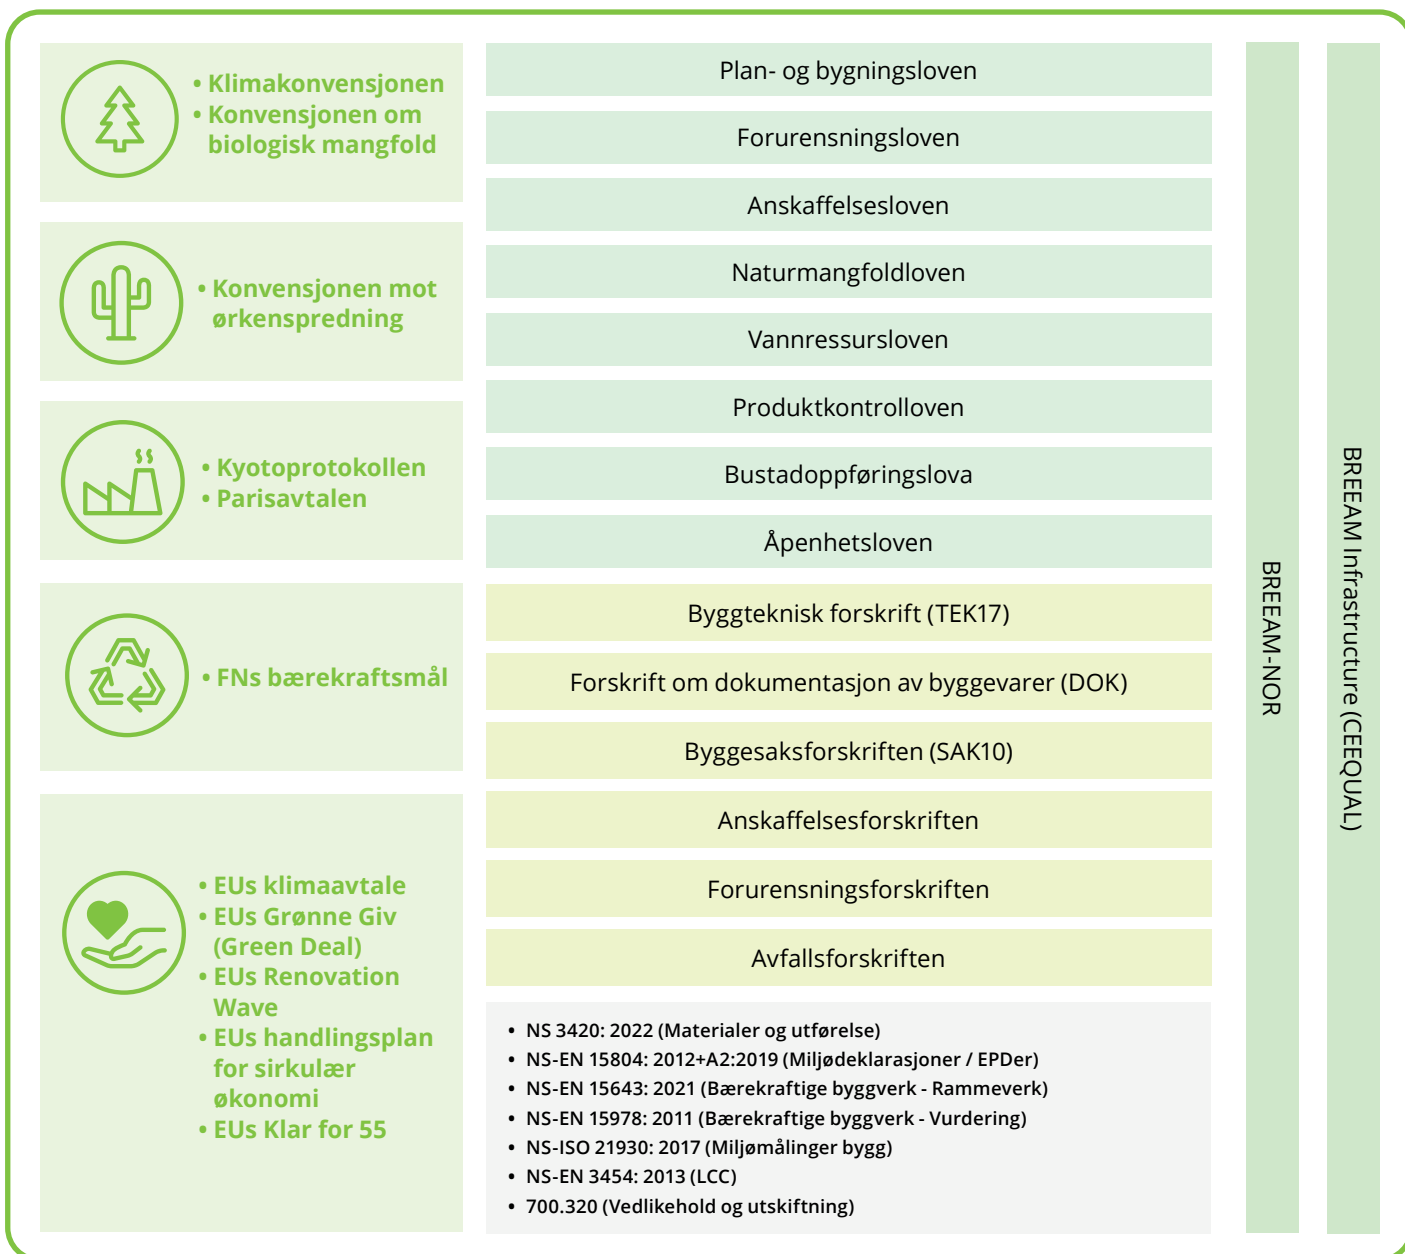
• Klimakonvensjonen
• Konvensjonen om biologisk mangfold

• Konvensjonen mot ørkenspredning

• Kyotoprotokollen
• Parisavtalen

• FNs bærekraftsmål

• EUs klimaavtale
• EUs Grønne Giv (Green Deal)
• EUs Renovation Wave
• EUs handlingsplan for sirkulær økonomi
• EUs Klar for 55

Plan- og bygningsloven

Forurensningsloven

Anskaffelsesloven

Naturmangfoldloven

Vannressursloven

Produktkontrolloven

Bustadoppføringslova

Åpenhetsloven

Byggteknisk forskrift (TEK17)

Forskrift om dokumentasjon av byggevarer (DOK)

Byggesaksforskriften (SAK10)

Anskaffelsesforskriften

Forurensningsforskriften

Avfallsforskriften

• NS 3420: 2022 (Materialer og utførelse)
• NS-EN 15804: 2012+A2:2019 (Miljødeklarasjoner / EPDer)
• NS-EN 15643: 2021 (Bærekraftige byggverk - Rammeverk)
• NS-EN 15978: 2011 (Bærekraftige byggverk - Vurdering)
• NS-ISO 21930: 2017 (Miljømålinger bygg)
• NS-EN 3454: 2013 (LCC)
• 700.320 (Vedlikehold og utskiftning)

BREEAM-NOR

BREEAM Infrastructure (CEEQUAL)